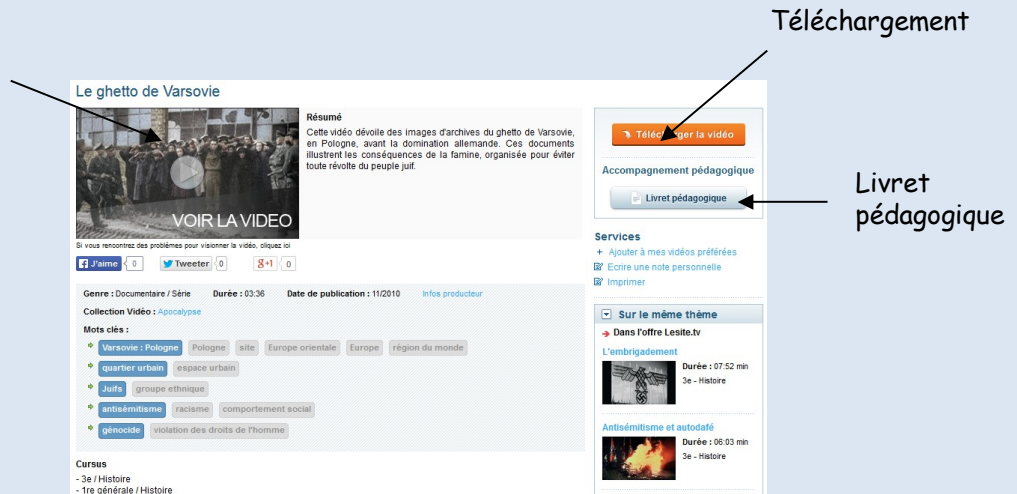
Téléchargement

Livret pédagogique

Le ghetto de Varsovie

VOIR LA VIDEO

Si vous rencontrez des problèmes pour visionner la vidéo, cliquez ici

J'aime 0 Tweeter 0 g+1 0

Résumé

Cette vidéo dévoile des images d'archives du ghetto de Varsovie, en Pologne, avant la domination allemande. Ces documents illustrent les conséquences de la famine, organisée pour éviter toute révolte du peuple juif.

Télé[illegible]ger la vidéo

Accompagnement pédagogique

Livret pédagogique

Services

+ Ajouter à mes vidéos préférées

Ecrire une note personnelle

Imprimer

Genre : Documentaire / Série Durée : 03:36 Date de publication : 11/2010 Infos producteur

Collection Vidéo : Apocalypse

Mots clés :

Varsovie : Pologne Pologne site Europe orientale Europe région du monde

quartier urbain espace urbain

Juifs groupe ethnique

antisémitisme racisme comportement social

génocide violation des droits de l'homme

Cursus

- 3e / Histoire

- 1re générale / Histoire

Sur le même thème

Dans l'offre Lesite.tv

L'embrigadement

Durée : 07:52 min

3e - Histoire

Antisémitisme et autodafé

Durée : 06:03 min

3e - Histoire